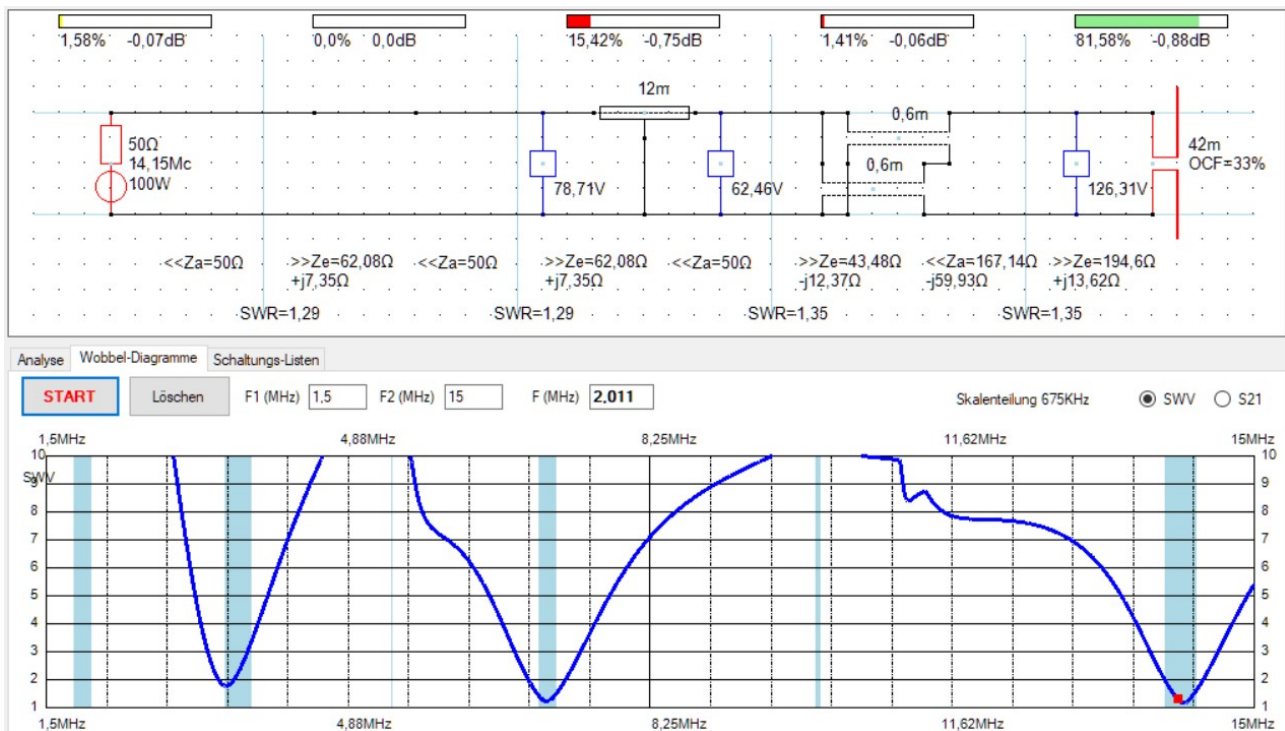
1,58% -0,07dB
0,0% 0,0dB
15,42% -0,75dB
1,41% -0,06dB
81,58% -0,88dB

12m
0,6m
0,6m
42m
OCF=33%
50Ω
14,15Mc
100W
78,71V
62,46V
126,31V

<<Za=50Ω
>>Ze=62,08Ω +j7,35Ω
<<Za=50Ω
>>Ze=62,08Ω +j7,35Ω
<<Za=50Ω
>>Ze=43,48Ω -j12,37Ω
<<Za=167,14Ω -j59,93Ω
>>Ze=194,6Ω +j13,62Ω

SWR=1,29
SWR=1,29
SWR=1,35
SWR=1,35

Analyse | Wobbel-Diagramme | Schaltungs-Listen

START
Löschen
F1 (MHz) 1,5
F2 (MHz) 15
F (MHz) 2,011
Skalenteilung 675KHz
SWV
S21

1,5MHz 4,88MHz 8,25MHz 11,62MHz 15MHz
SWV
10 9 8 7 6 5 4 3 2 1
10 9 8 7 6 5 4 3 2 1
1,5MHz 4,88MHz 8,25MHz 11,62MHz 15MHz